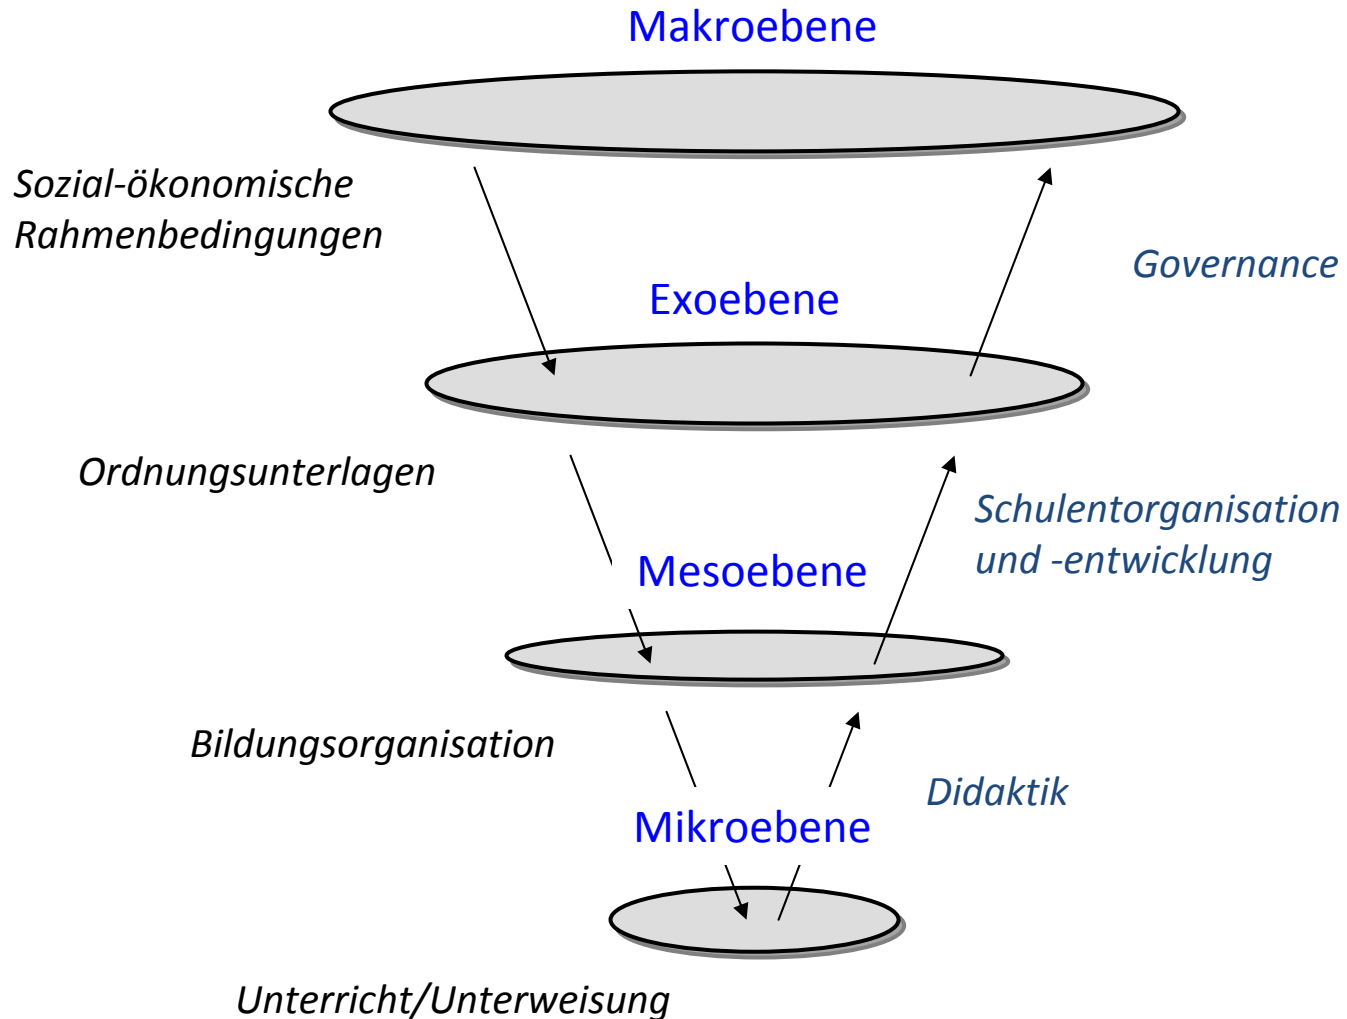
Makroebene

Sozial-ökonomische Rahmenbedingungen

Governance

Exoebene

Ordnungsunterlagen

Schulentorganisation und -entwicklung

Mesoebene

Bildungsorganisation

Didaktik

Mikroebene

Unterricht/Unterweisung